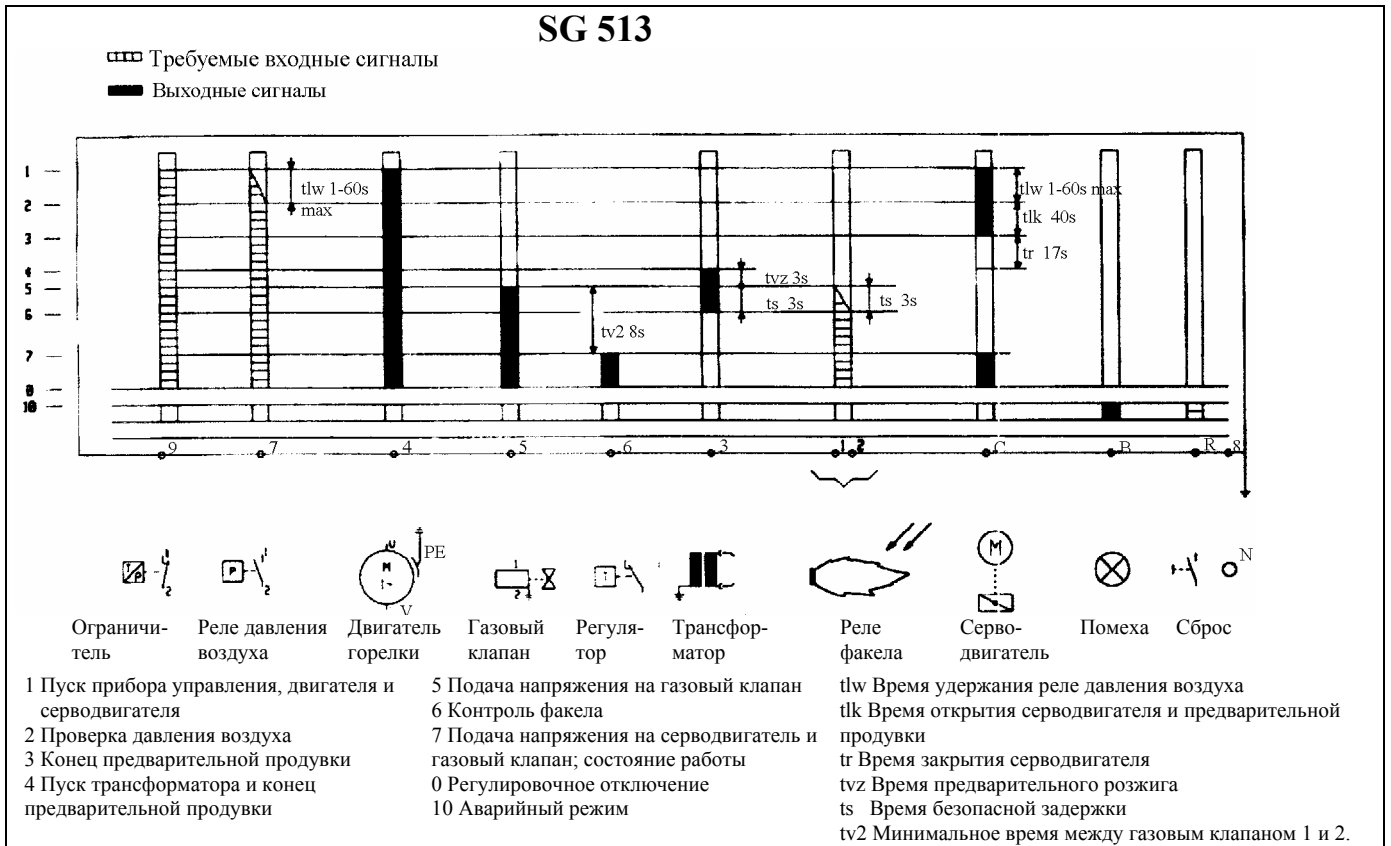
SG 513

Требуемые входные сигналы

Выходные сигналы

1
2
3
4
5
6
7
8
10

tlw 1-60s max

tlw 1-60s max
tlk 40s
tr 17s

tvz 3s
ts 3s
ts 3s
tv2 8s

9 7 4 5 6 3 1 2 C B R 8

PE
V

Ограничитель
Реле давления воздуха
Двигатель горелки
Газовый клапан
Регулятор
Трансформатор
Реле факела
Серводвигатель
Помеха
Сброс
N

1 Пуск прибора управления, двигателя и серводвигателя
2 Проверка давления воздуха
3 Конец предварительной продувки
4 Пуск трансформатора и конец предварительной продувки

5 Подача напряжения на газовый клапан
6 Контроль факела
7 Подача напряжения на серводвигатель и газовый клапан; состояние работы
0 Регулировочное отключение
10 Аварийный режим

tlw Время удержания реле давления воздуха
tlk Время открытия серводвигателя и предварительной продувки
tr Время закрытия серводвигателя
tvz Время предварительного розжига
ts Время безопасной задержки
tv2 Минимальное время между газовым клапаном 1 и 2.